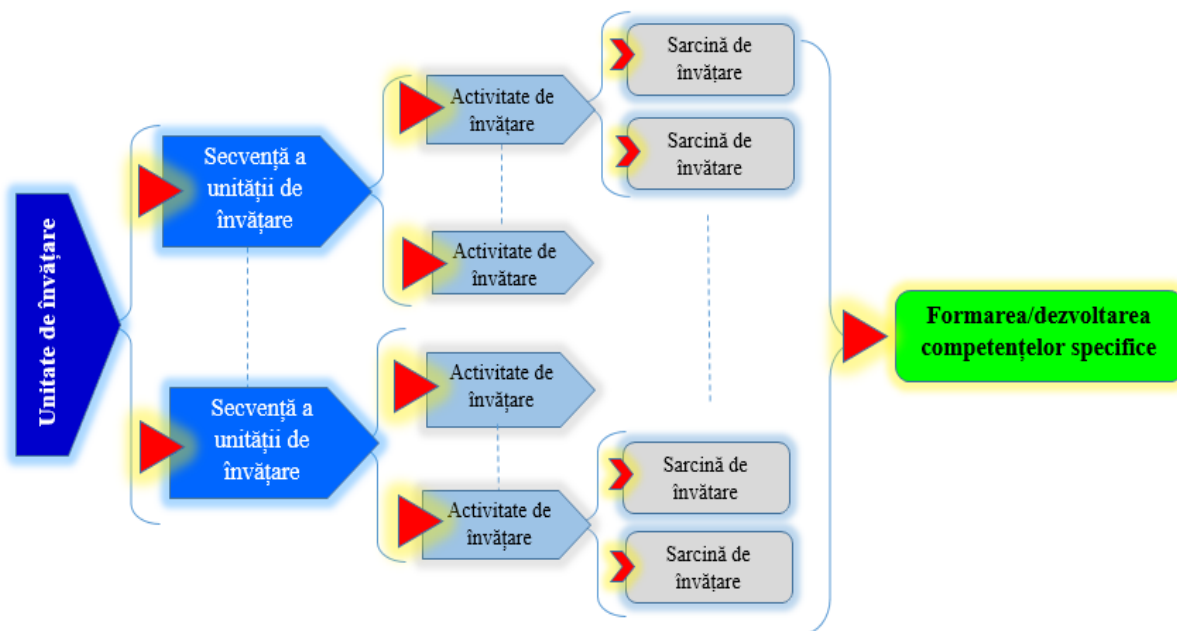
Unitate de învățare

Secvență a unității de învățare

Activitate de învățare

Sarcină de învățare

Sarcină de învățare

Activitate de învățare

Secvență a unității de învățare

Activitate de învățare

Activitate de învățare

Sarcină de învățare

Sarcină de învățare

Formarea/dezvoltarea competențelor specifice